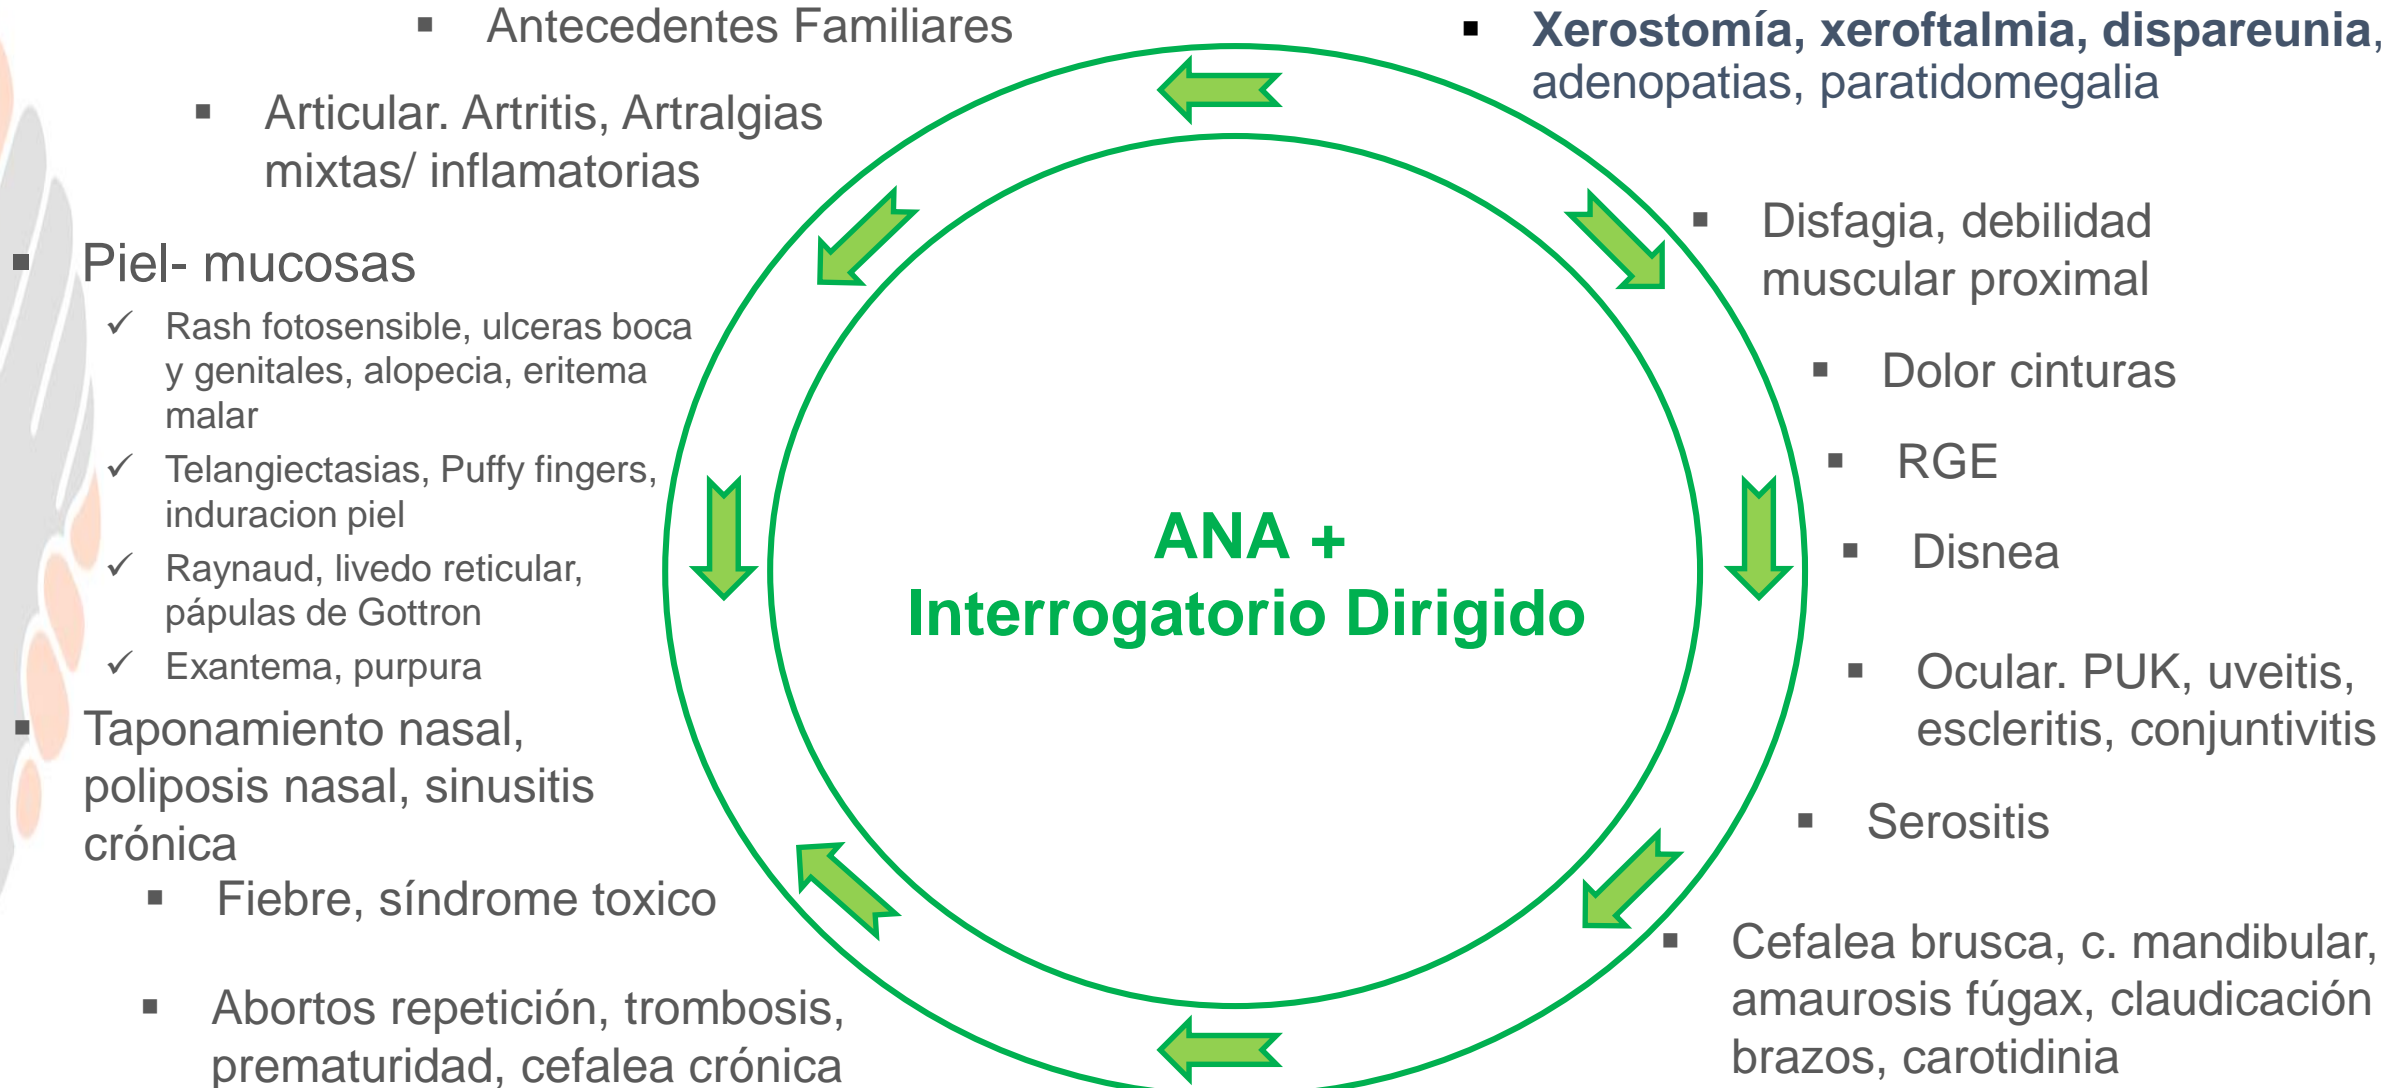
▪ Antecedentes Familiares

▪ Articular. Artritis, Artralgias mixtas/ inflamatorias

▪ Piel- mucosas
✓ Rash fotosensible, ulceras boca y genitales, alopecia, eritema malar
✓ Telangiectasias, Puffy fingers, induracion piel
✓ Raynaud, livedo reticular, pápulas de Gottron
✓ Exantema, purpura

▪ Taponamiento nasal, poliposis nasal, sinusitis crónica

▪ Fiebre, síndrome toxico

▪ Abortos repetición, trombosis, prematuridad, cefalea crónica

▪ Xerostomía, xeroftalmia, dispareunia, adenopatias, paratidomegalia

▪ Disfagia, debilidad muscular proximal

▪ Dolor cinturas

▪ RGE

▪ Disnea

▪ Ocular. PUK, uveitis, escleritis, conjuntivitis

▪ Serositis

▪ Cefalea brusca, c. mandibular, amaurosis fúgax, claudicación brazos, carotidinia

ANA +
Interrogatorio Dirigido